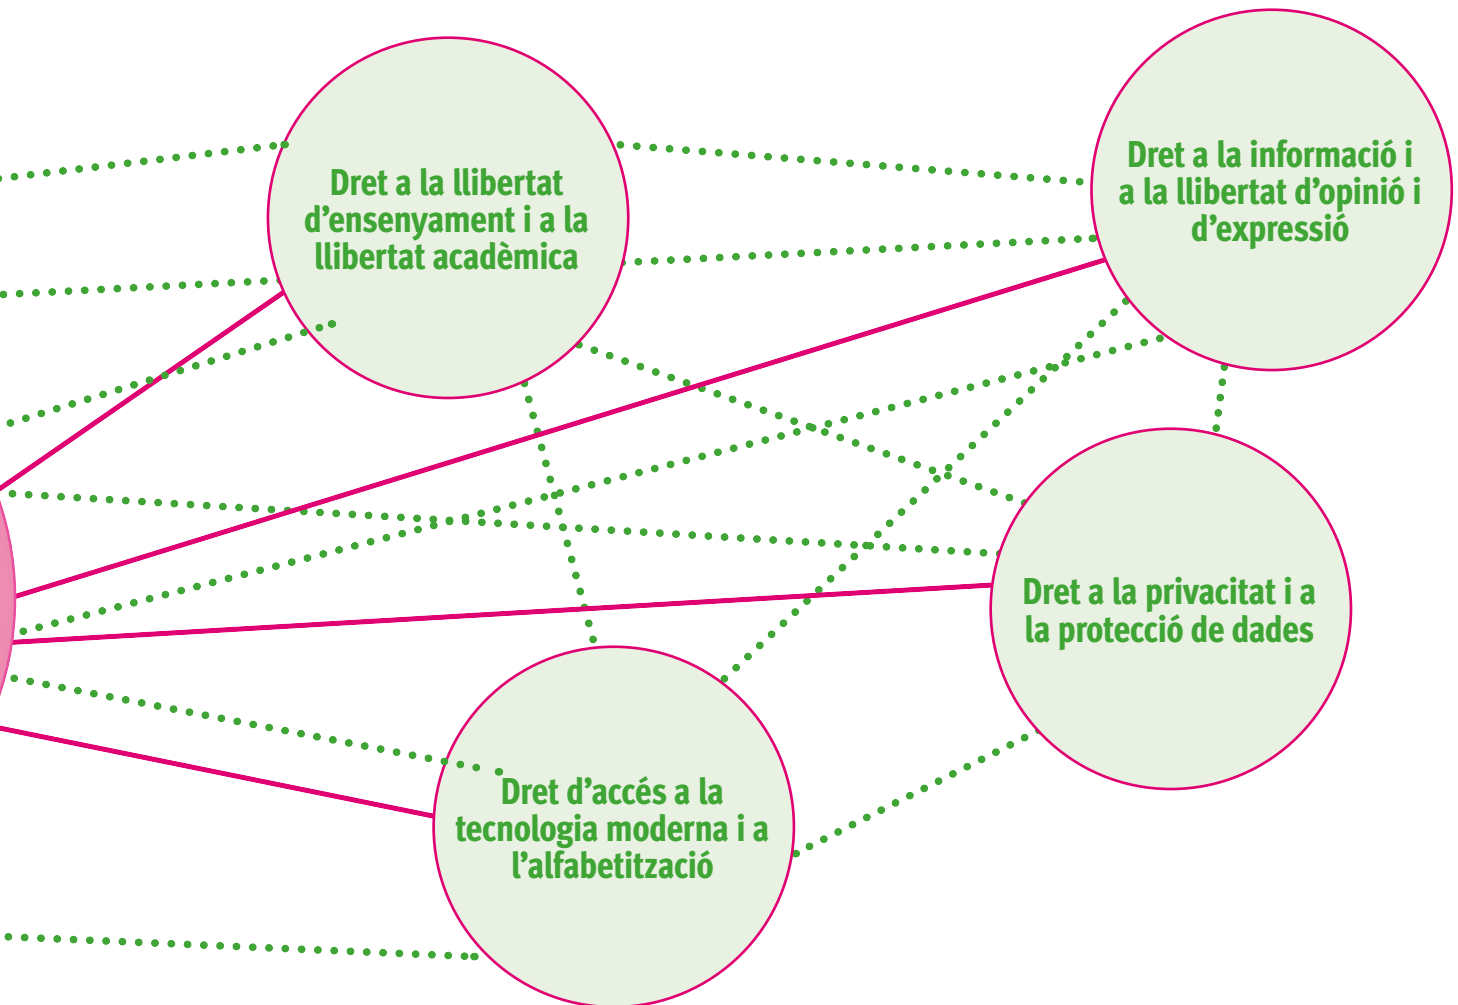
Dret a la llibertat d'ensenyament i a la llibertat acadèmica

Dret a la informació i a la llibertat d'opinió i d'expressió

Dret a la privacitat i a la protecció de dades

Dret d'accés a la tecnologia moderna i a l'alfabetització